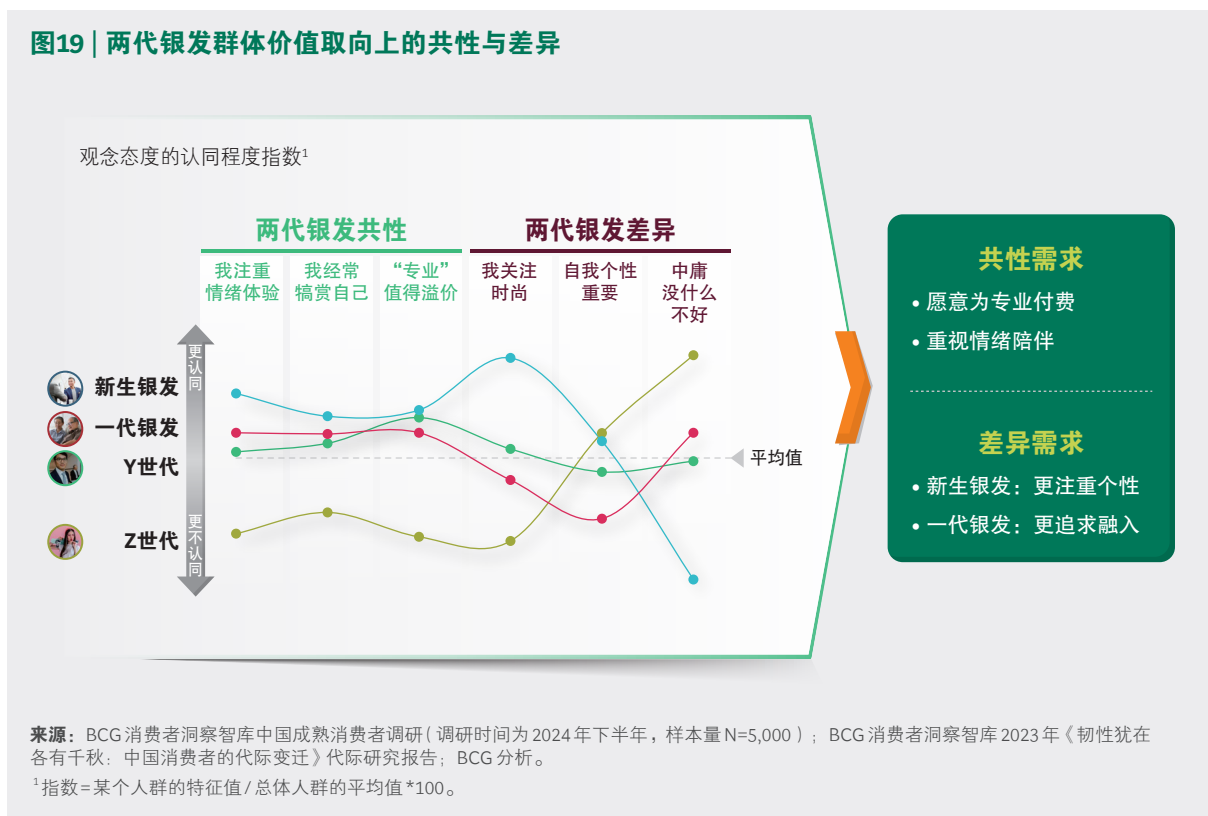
图19｜两代银发群体价值取向上的共性与差异

观念态度的认同程度指数$^1$

两代银发共性

两代银发差异

我注重情绪体验

我经常犒赏自己

“专业”值得溢价

我关注时尚

自我个性重要

中庸没什么不好

更认同

更不认同

新生银发

一代银发

Y世代

Z世代

平均值

共性需求

• 愿意为专业付费

• 重视情绪陪伴

差异需求

• 新生银发：更注重个性

• 一代银发：更追求融入

来源：BCG 消费者洞察智库中国成熟消费者调研（调研时间为 2024 年下半年，样本量 N=5,000）；BCG 消费者洞察智库 2023 年《韧性犹在 各有千秋：中国消费者的代际变迁》代际研究报告；BCG 分析。

$^1$指数＝某个人群的特征值 / 总体人群的平均值 *100。